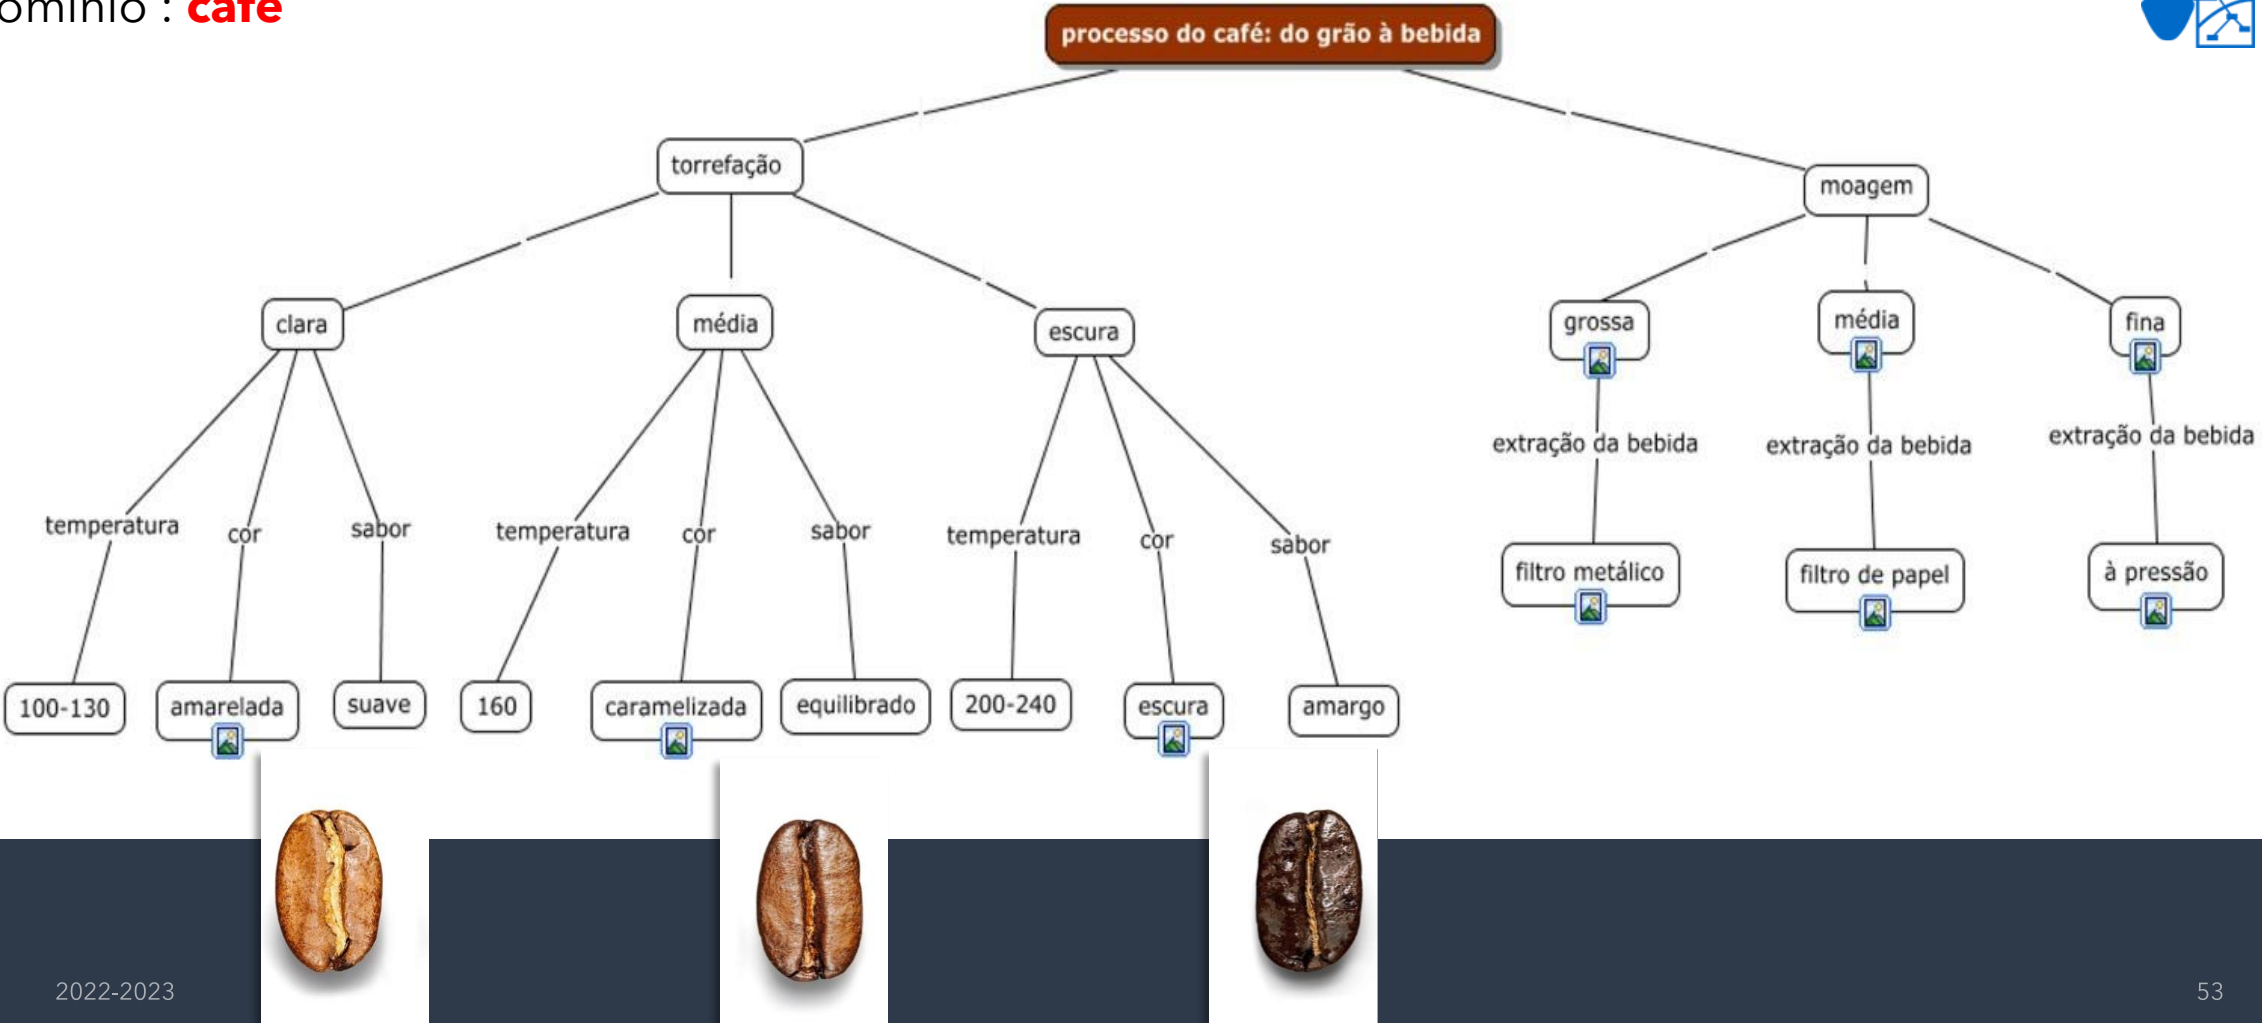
omínio : café

processo do café: do grão à bebida

torrefação

clara

temperatura

100-130

cor

amarelada

sabor

suave

média

temperatura

160

cor

caramelizada

sabor

equilibrado

escura

temperatura

200-240

cor

escura

sabor

amargo

moagem

grossa

extração da bebida

filtro metálico

média

extração da bebida

filtro de papel

fina

extração da bebida

à pressão

2022-2023

53